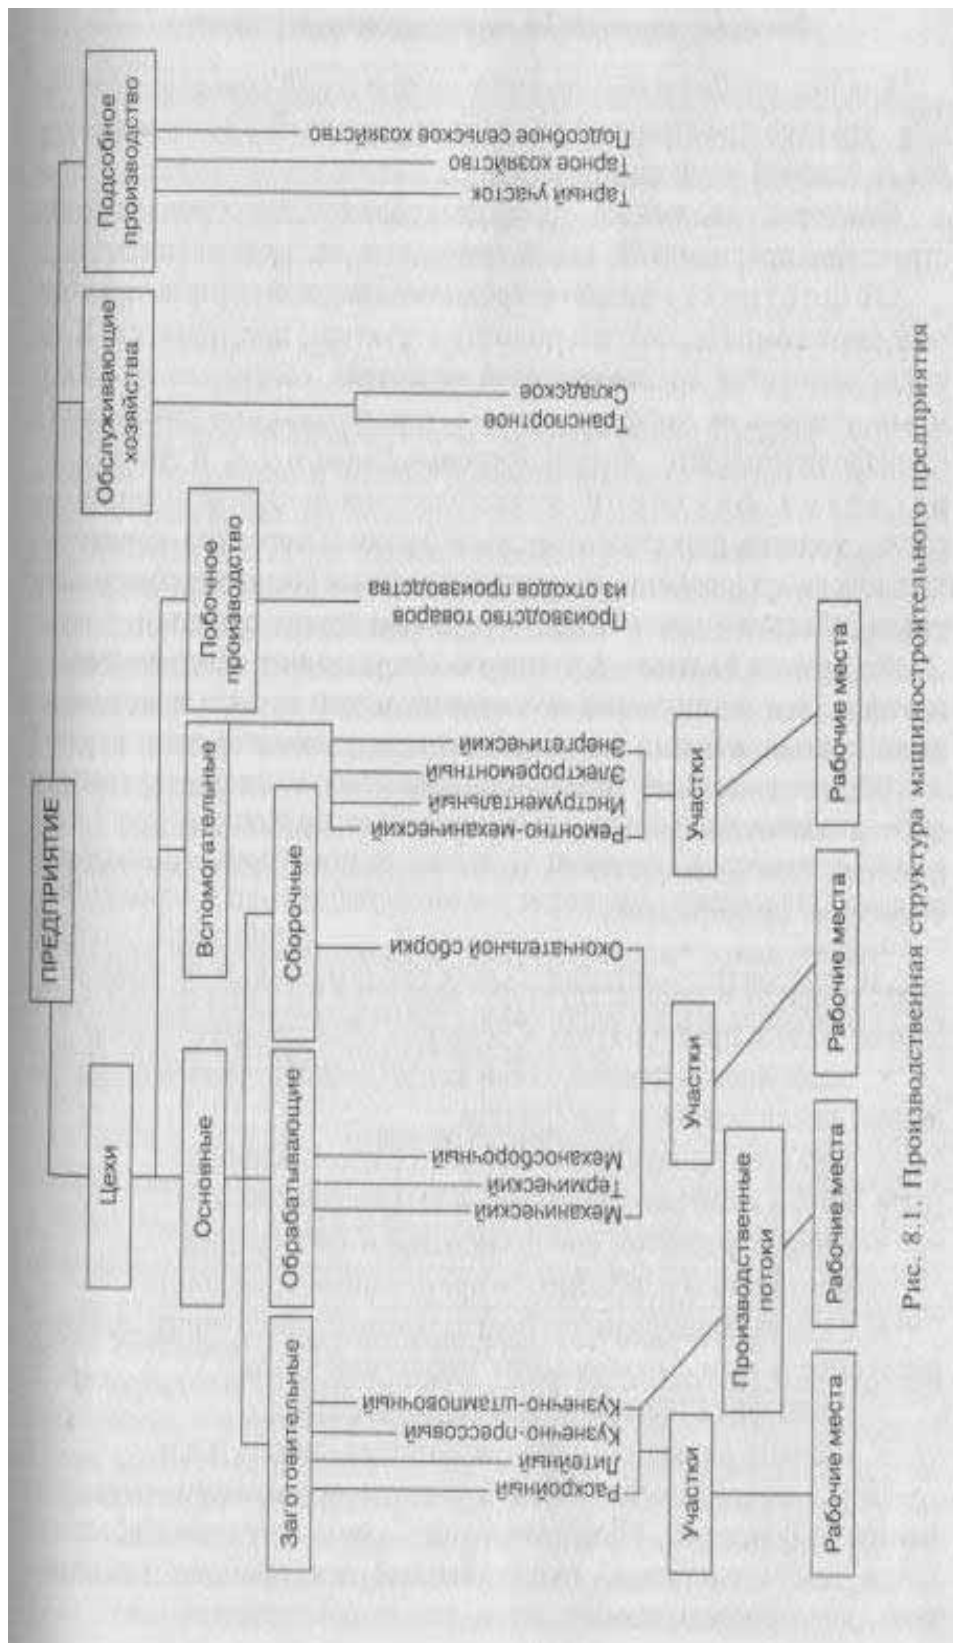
ПРЕДПРИЯТИЕ

Цехи

Обслуживающие хозяйства

Подсобное производство

Основные

Вспомогательные

Побочное производство

Заготовительные

Обрабатывающие

Сборочные

Раскройный
Литейный
Кузнечно-прессовый
Кузнечно-штамповочный

Механический
Термический
Механосборочный

Окончательной сборки

Ремонтно-механический
Инструментальный
Электроремонтный
Энергетический

Производство товаров из отходов производства

Транспортное
Складское

Тарный участок
Тарное хозяйство
Подсобное сельское хозяйство

Участки

Производственные потоки

Участки

Участки

Рабочие места

Рабочие места

Рабочие места

Рабочие места

Рабочие места

Рис. 8.1. Производственная структура машиностроительного предприятия